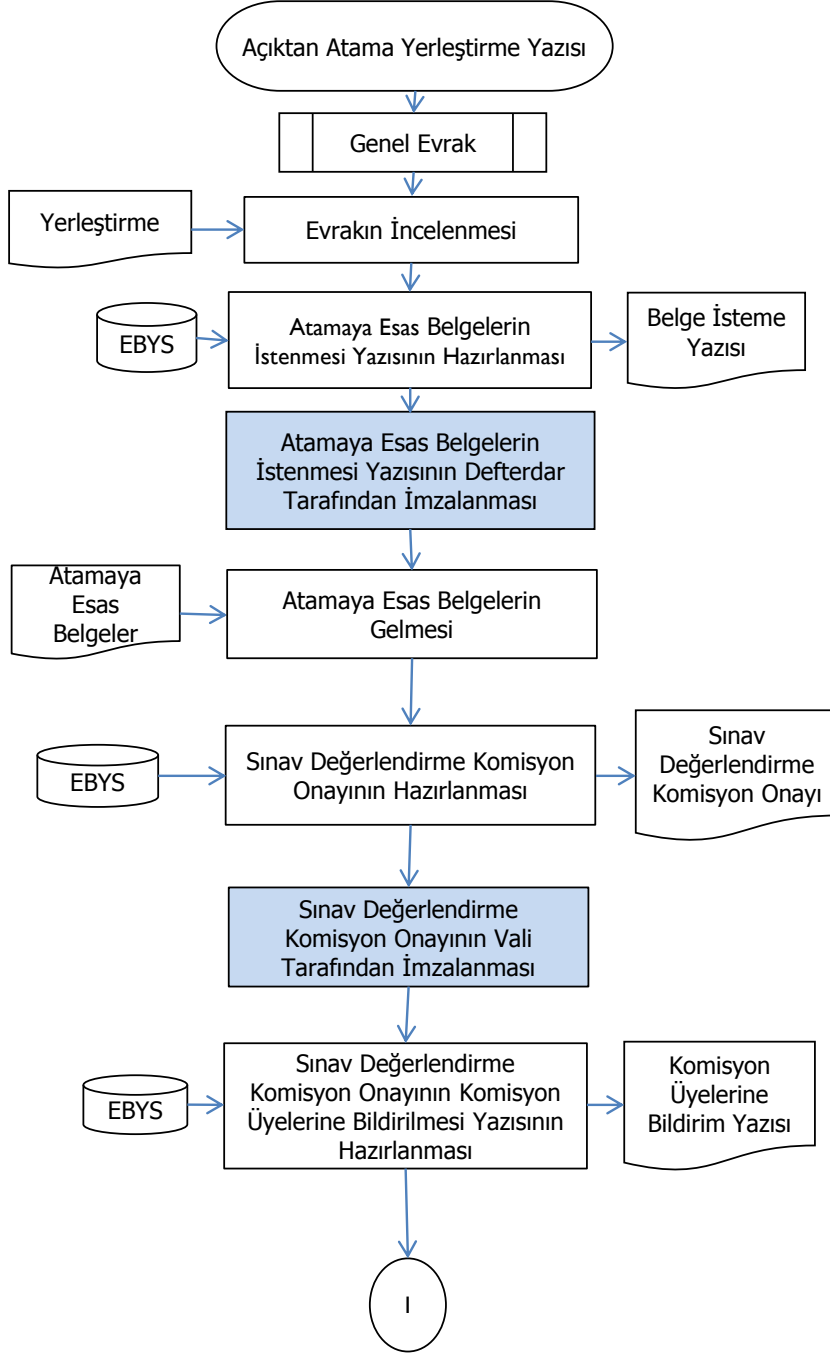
Açıktan Atama Yerleştirme Yazısı

Genel Evrak

Yerleştirme

Evrakın İncelenmesi

EBYS

Atamaya Esas Belgelerin İstenmesi Yazısının Hazırlanması

Belge İsteme Yazısı

Atamaya Esas Belgelerin İstenmesi Yazısının Defterdar Tarafından İmzalanması

Atamaya Esas Belgeler

Atamaya Esas Belgelerin Gelmesi

EBYS

Sınav Değerlendirme Komisyon Onayının Hazırlanması

Sınav Değerlendirme Komisyon Onayı

Sınav Değerlendirme Komisyon Onayının Vali Tarafından İmzalanması

EBYS

Sınav Değerlendirme Komisyon Onayının Komisyon Üyelerine Bildirilmesi Yazısının Hazırlanması

Komisyon Üyelerine Bildirim Yazısı

I